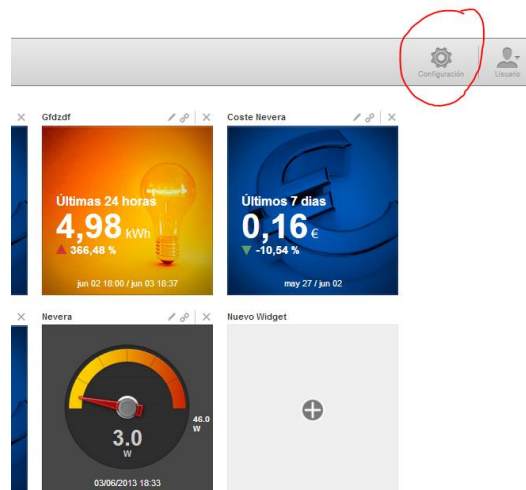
Configuración

Usuario

Gfdzdf

Últimas 24 horas

4,98 kWh

366,48 %

jun 02 18:00 / jun 03 18:37

Coste Nevera

Últimos 7 dias

0,16 €

-10,54 %

may 27 / jun 02

Nevera

46.0 W

3.0 W

03/06/2013 18:33

Nuevo Widget